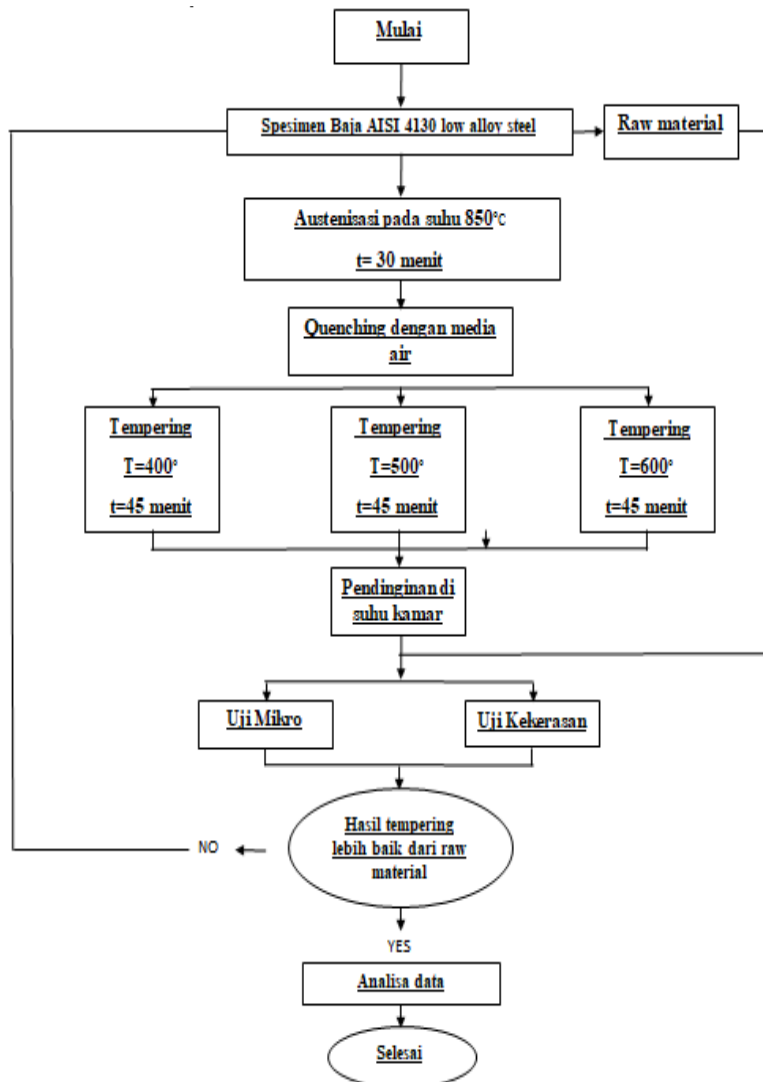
Mulai

Spesimen Baja AISI 4130 low alloy steel

Raw material

Austenisasi pada suhu 850°C

t= 30 menit

Quenching dengan media air

Tempering

T=400°

t=45 menit

Tempering

T=500°

t=45 menit

Tempering

T=600°

t=45 menit

Pendinginan di suhu kamar

Uji Mikro

Uji Kekerasan

Hasil tempering lebih baik dari raw material

NO

YES

Analisa data

Selesai